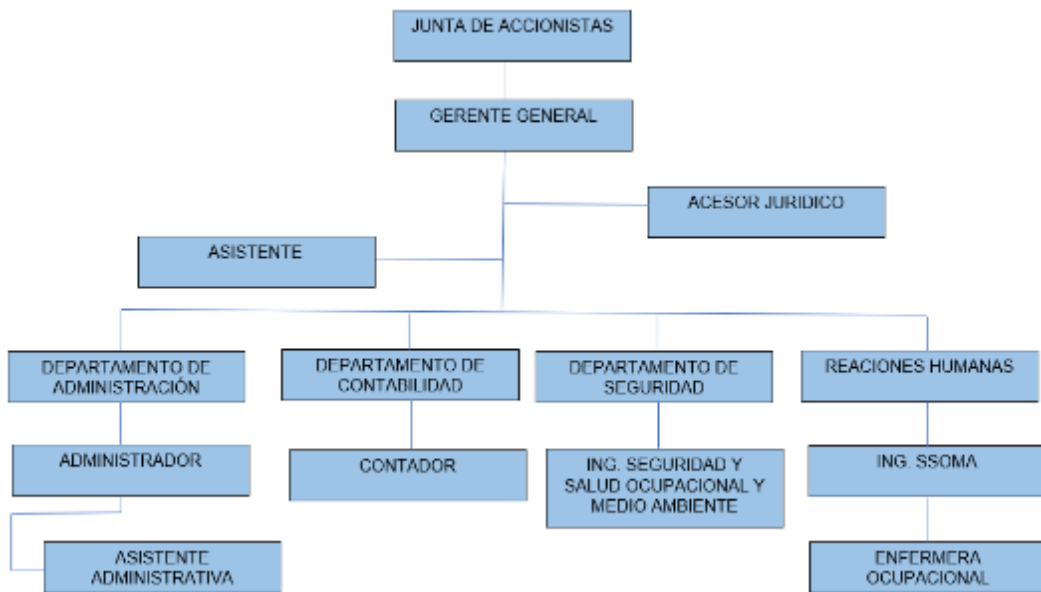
JUNTA DE ACCIONISTAS

GERENTE GENERAL

ACESOR JURIDICO

ASISTENTE

DEPARTAMENTO DE ADMINISTRACIÓN

ADMINISTRADOR

ASISTENTE ADMINISTRATIVA

DEPARTAMENTO DE CONTABILIDAD

CONTADOR

DEPARTAMENTO DE SEGURIDAD

ING. SEGURIDAD Y SALUD OCUPACIONAL Y MEDIO AMBIENTE

REACIONES HUMANAS

ING. SSOMA

ENFERMERA OCUPACIONAL